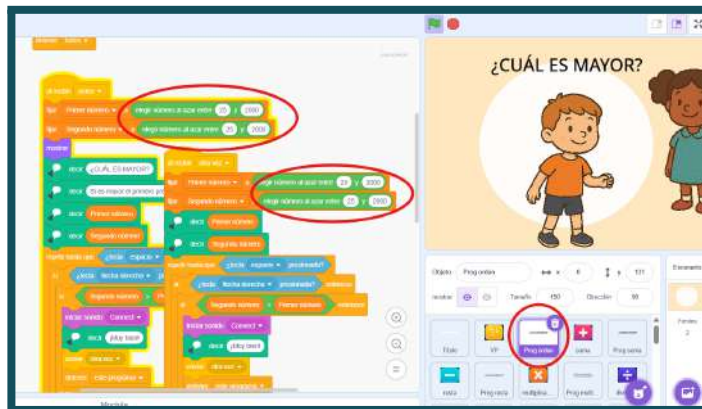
¿CUÁL ES MAYOR?

al recibir inicio
fijar Primer número a elegir número al azar entre 20 y 2000
fijar Segundo número a elegir número al azar entre 25 y 2000
mostrar
decir ¿CUÁL ES MAYOR?
decir Si es mayor el primero pr
decir Primer número
decir Segundo número

al recibir otra vez
fijar Primer número a elegir número al azar entre 20 y 2000
fijar Segundo número a elegir número al azar entre 25 y 2000
decir Primer número
decir Segundo número

¿tecla espacio presionada?
¿tecla flecha derecha presionada?
Segundo número > Primer número
iniciar sonido Correct
decir ¡Muy bien!

Objeto Prog ordan
x 0 y 131
mostrar
Tamaño 150 Dirección 90

Título
VP
Prog ordan
suma
Prog suma
resta
Prog resta
multiplica
Prog multi

Escenario
Fondos
2